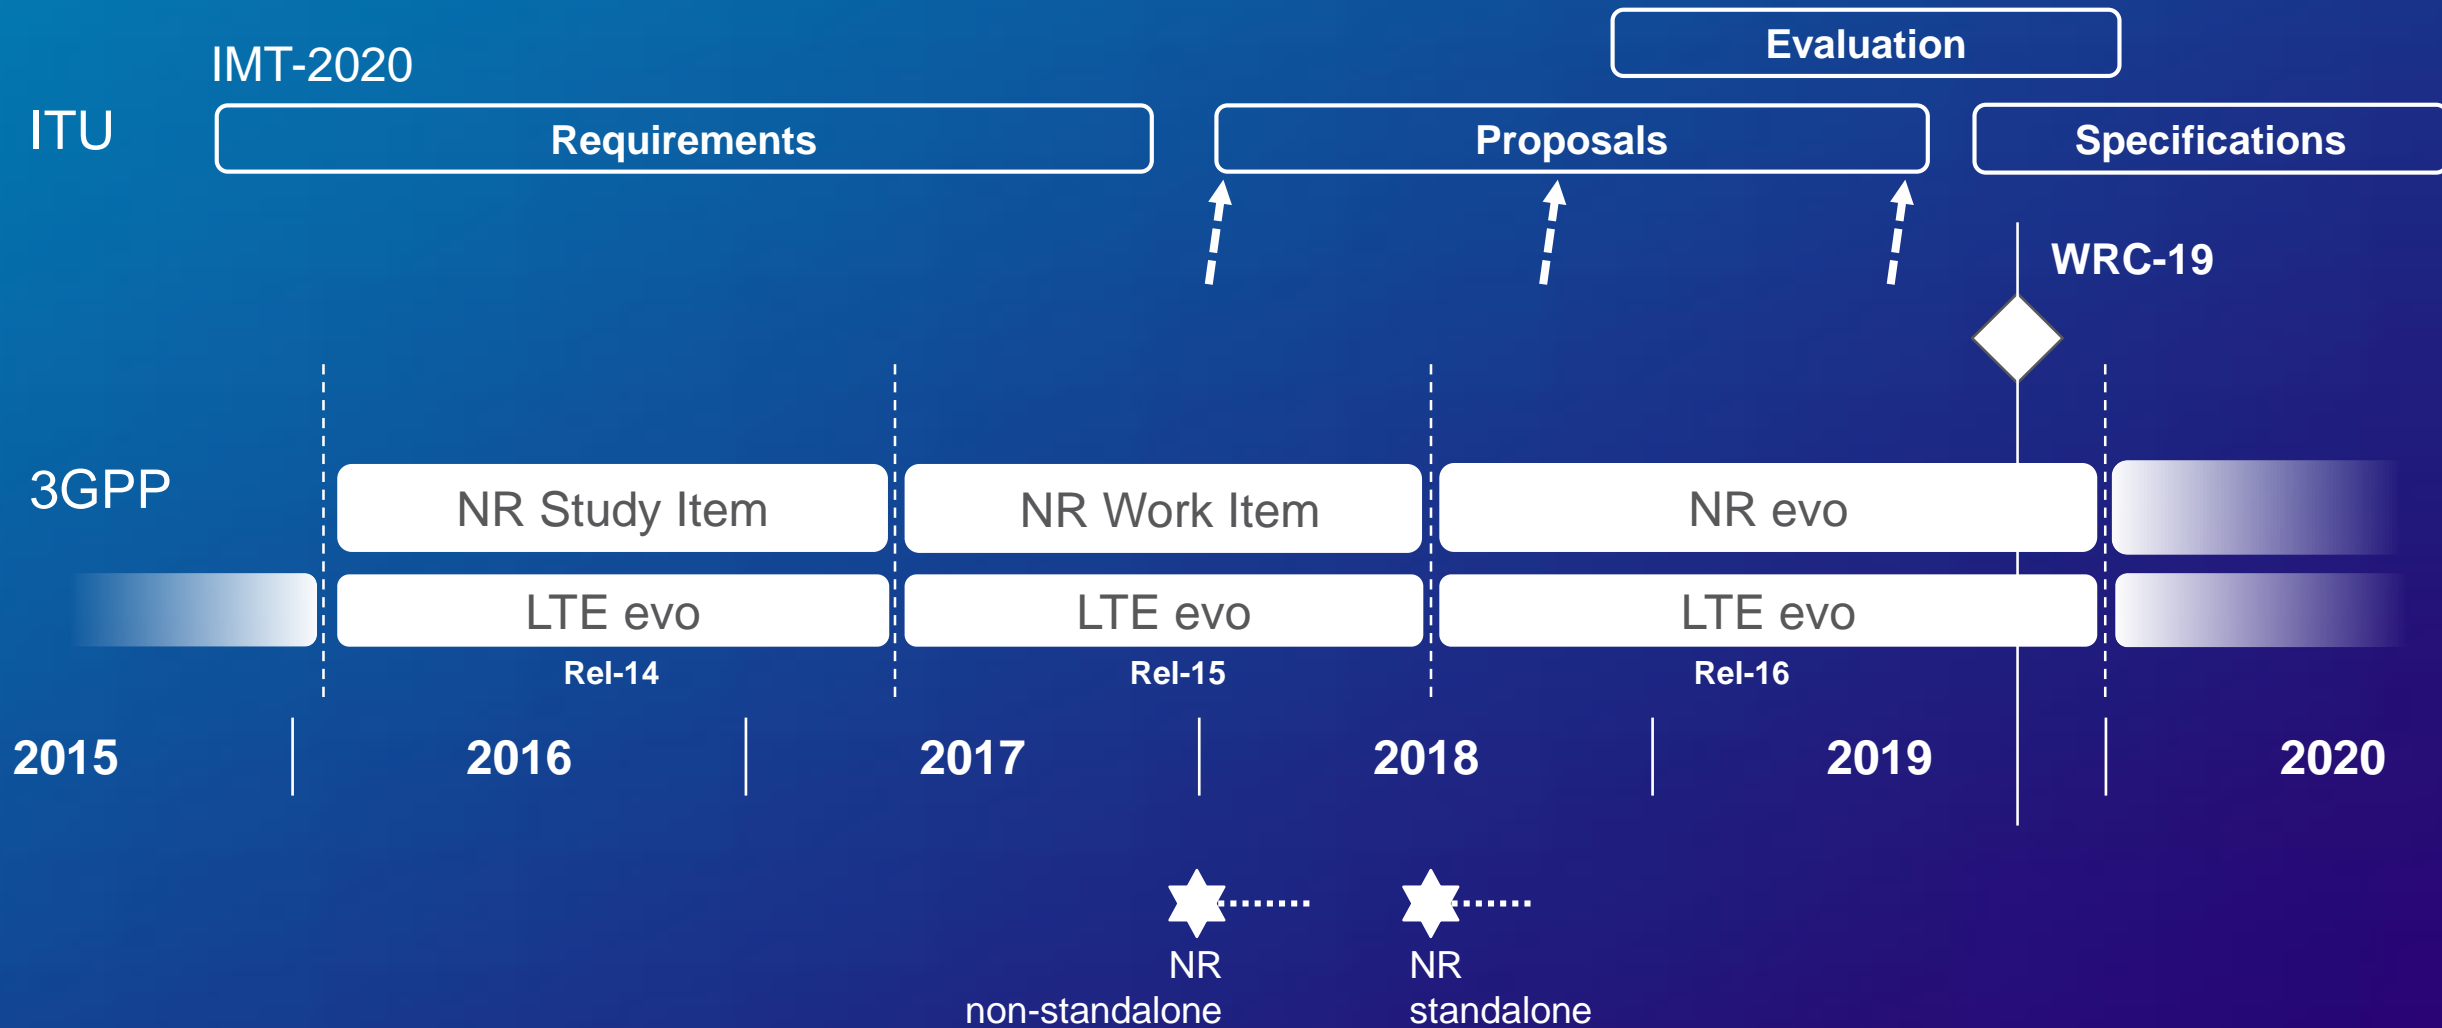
Evaluation

IMT-2020

ITU

Requirements

Proposals

Specifications

WRC-19

3GPP

NR Study Item

NR Work Item

NR evo

LTE evo

LTE evo

LTE evo

Rel-14

Rel-15

Rel-16

2015

2016

2017

2018

2019

2020

NR non-standalone

NR standalone